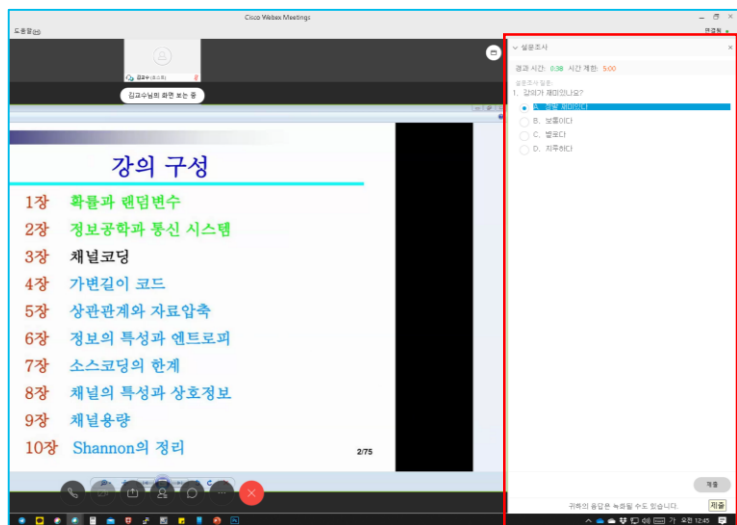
Cisco Webex Meetings

도움말(H)

연결됨

김교수 (호스트)

김교수님의 화면 보는 중

강의 구성

1장 확률과 랜덤변수

2장 정보공학과 통신 시스템

3장 채널코딩

4장 가변길이 코드

5장 상관관계와 자료압축

6장 정보의 특성과 엔트로피

7장 소스코딩의 한계

8장 채널의 특성과 상호정보

9장 채널용량

10장 Shannon의 정리

2/75

설문조사

경과 시간: 0:38 시간 제한: 5:00

설문조사 질문:

1. 강의가 재미있나요?

A. 매우 재미있다

B. 보통이다

C. 별로다

D. 지루하다

제출

귀하의 응답은 녹화될 수도 있습니다.

제출

오전 12:45